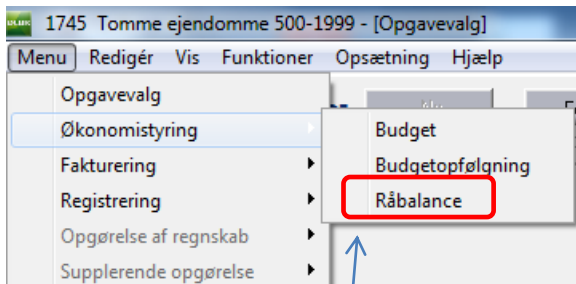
1745 Tomme ejendomme 500-1999 - [Opgavevalg]

Menu Redigér Vis Funktioner Opsætning Hjælp

Opgavevalg
Økonomistyring
Fakturering
Registrering
Opgørelse af regnskab
Supplerende opgørelse

Budget
Budgetopfølgning
Råbalance